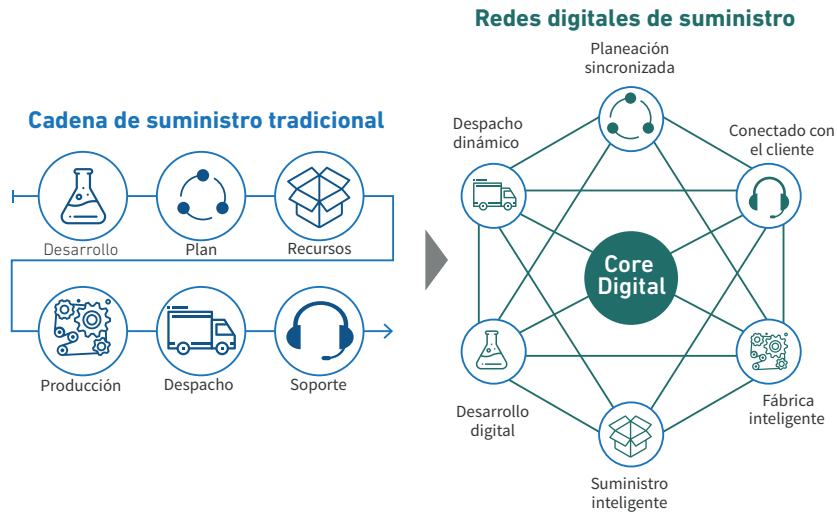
Cadena de suministro tradicional

Desarrollo

Plan

Recursos

Producción

Despacho

Soporte

Redes digitales de suministro

Planeación sincronizada

Despacho dinámico

Conectado con el cliente

Core Digital

Desarrollo digital

Fábrica inteligente

Suministro inteligente